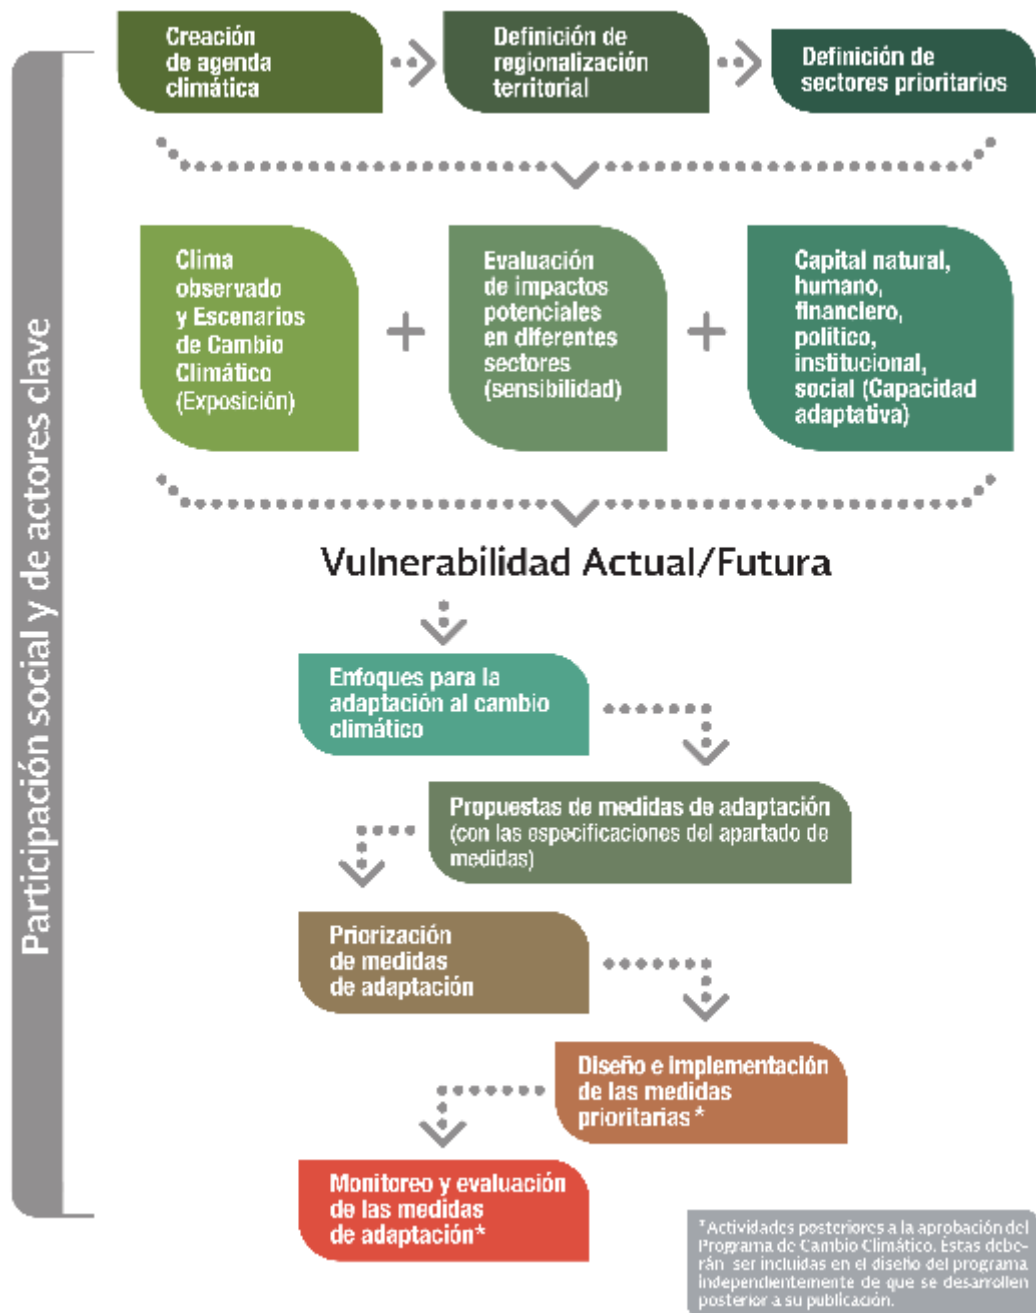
Participación social y de actores clave

Creación de agenda climática

Definición de regionalización territorial

Definición de sectores prioritarios

Clima observado y Escenarios de Cambio Climático (Exposición)

+

Evaluación de impactos potenciales en diferentes sectores (sensibilidad)

+

Capital natural, humano, financiero, político, institucional, social (Capacidad adaptativa)

Vulnerabilidad Actual/Futura

Enfoques para la adaptación al cambio climático

Propuestas de medidas de adaptación (con las especificaciones del apartado de medidas)

Priorización de medidas de adaptación

Diseño e implementación de las medidas prioritarias *

Monitoreo y evaluación de las medidas de adaptación*

*Actividades posteriores a la aprobación del Programa de Cambio Climático. Estas deberán ser incluidas en el diseño del programa independientemente de que se desarrollen posterior a su publicación.